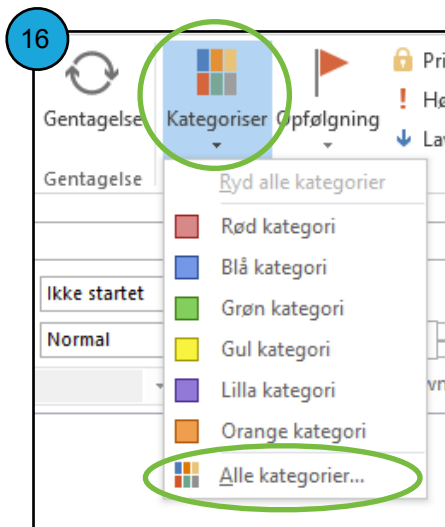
16

Gentagelse

Kategoriser

Opfølgning

Pri

Hø

La

Gentagelse

Ryd alle kategorier

Ikke startet

Normal

Rød kategori

Blå kategori

Grøn kategori

Gul kategori

Lilla kategori

Orange kategori

Alle kategorier...

vn